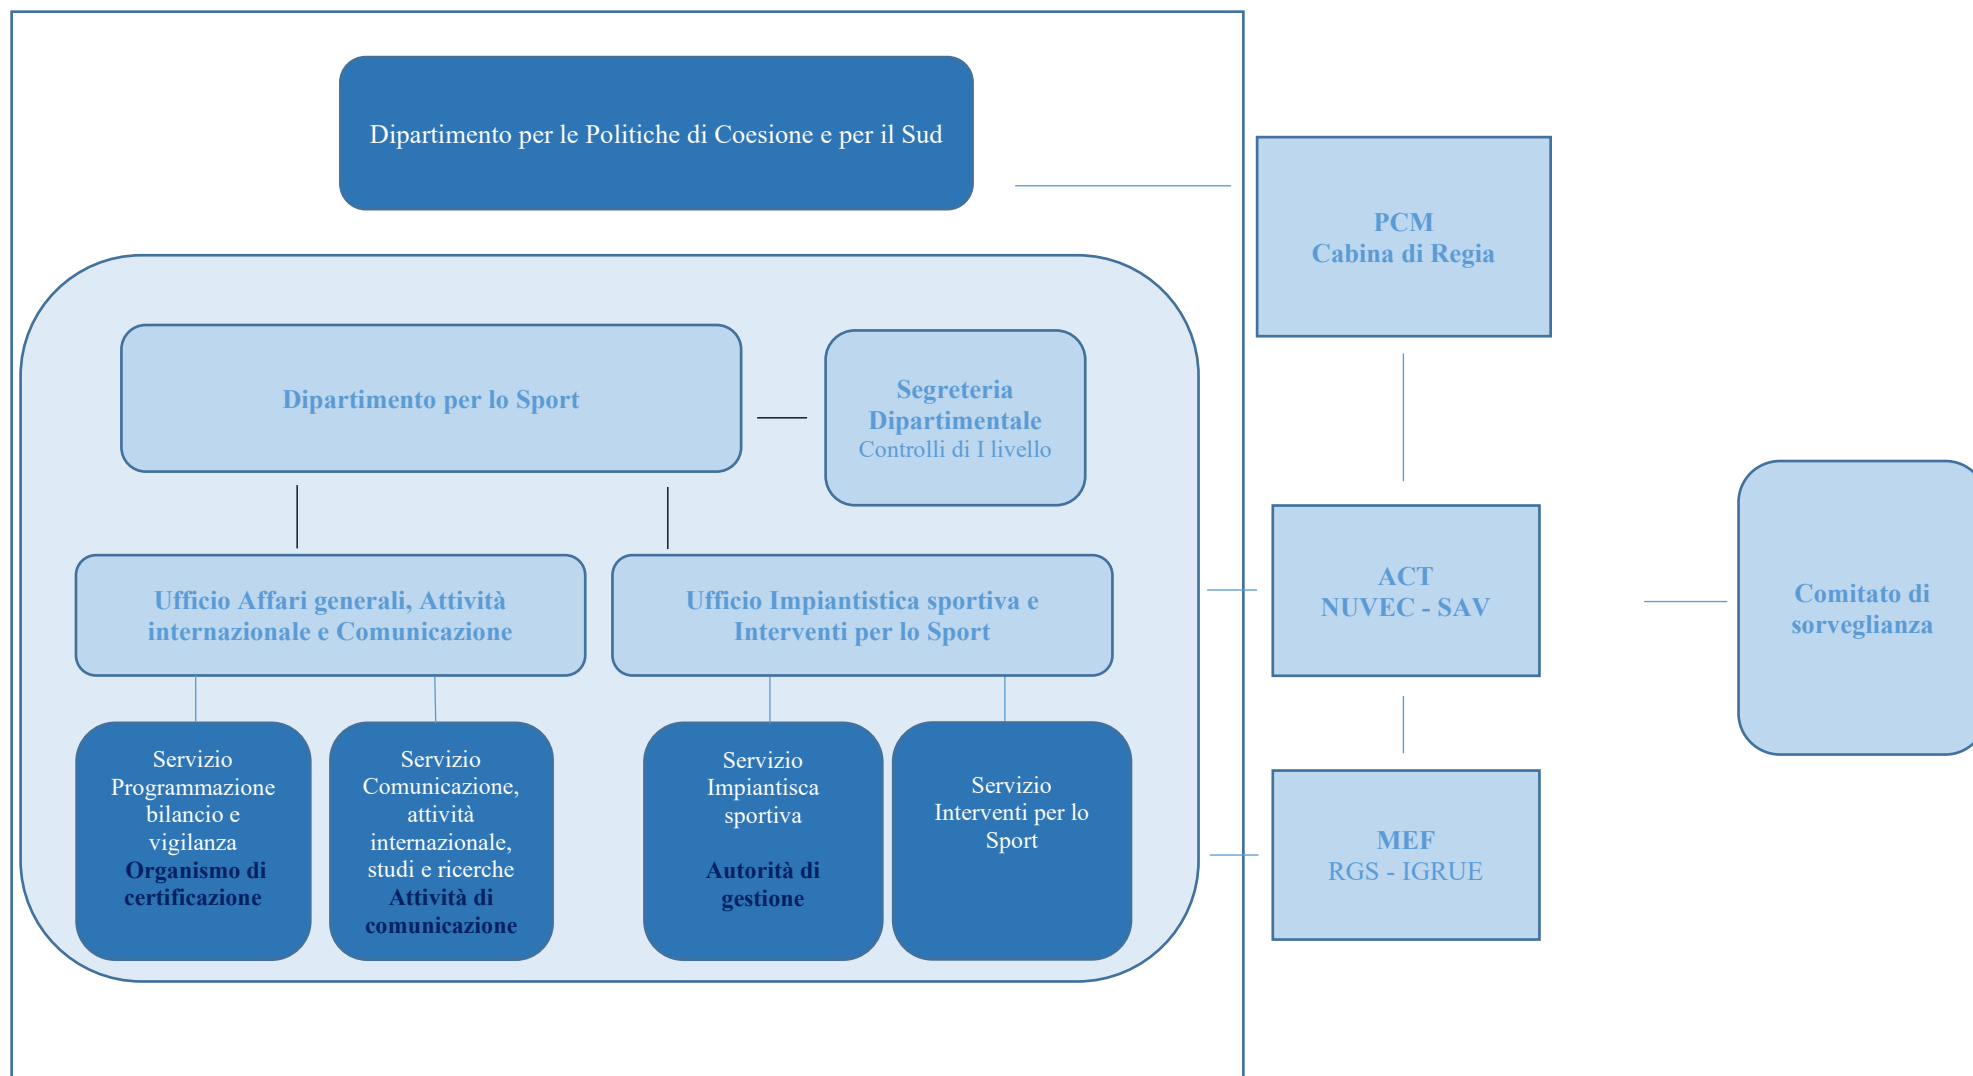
Dipartimento per le Politiche di Coesione e per il Sud

PCM
Cabina di Regia

Dipartimento per lo Sport

Segreteria Dipartimentale
Controlli di I livello

Ufficio Affari generali, Attività internazionale e Comunicazione

Ufficio Impiantistica sportiva e Interventi per lo Sport

ACT
NUVEC - SAV

Comitato di sorveglianza

Servizio Programmazione bilancio e vigilanza
Organismo di certificazione

Servizio Comunicazione, attività internazionale, studi e ricerche
Attività di comunicazione

Servizio Impiantisca sportiva
Autorità di gestione

Servizio Interventi per lo Sport

MEF
RGS - IGRUE